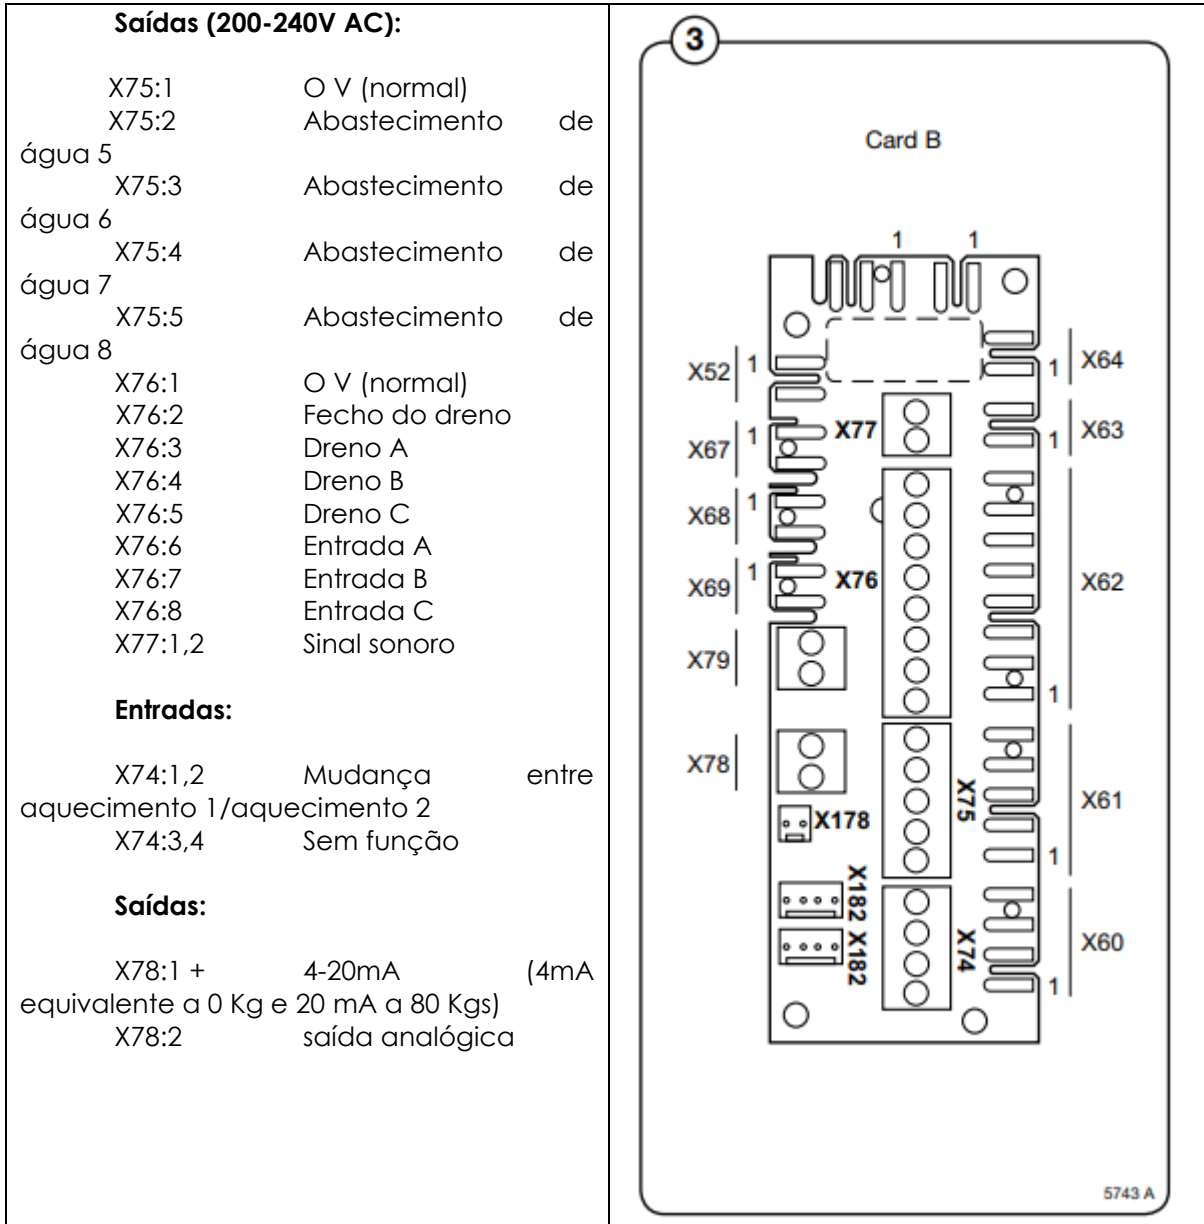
**Saídas (200-240V AC):**

X75:1 O V (normal)
X75:2 Abastecimento de água 5
X75:3 Abastecimento de água 6
X75:4 Abastecimento de água 7
X75:5 Abastecimento de água 8
X76:1 O V (normal)
X76:2 Fecho do dreno
X76:3 Dreno A
X76:4 Dreno B
X76:5 Dreno C
X76:6 Entrada A
X76:7 Entrada B
X76:8 Entrada C
X77:1,2 Sinal sonoro

**Entradas:**

X74:1,2 Mudança entre aquecimento 1/aquecimento 2
X74:3,4 Sem função

**Saídas:**

X78:1 + 4-20mA (4mA equivalente a 0 Kg e 20 mA a 80 Kgs)
X78:2 saída analógica

3

Card B

1 1

X52 1
X64 1
X67 1
X77
X63 1
X68 1
X69 1
X76
X62
X79
1
X78
X75
X61
X178
1
X182
X182
X74
X60
1

5743 A